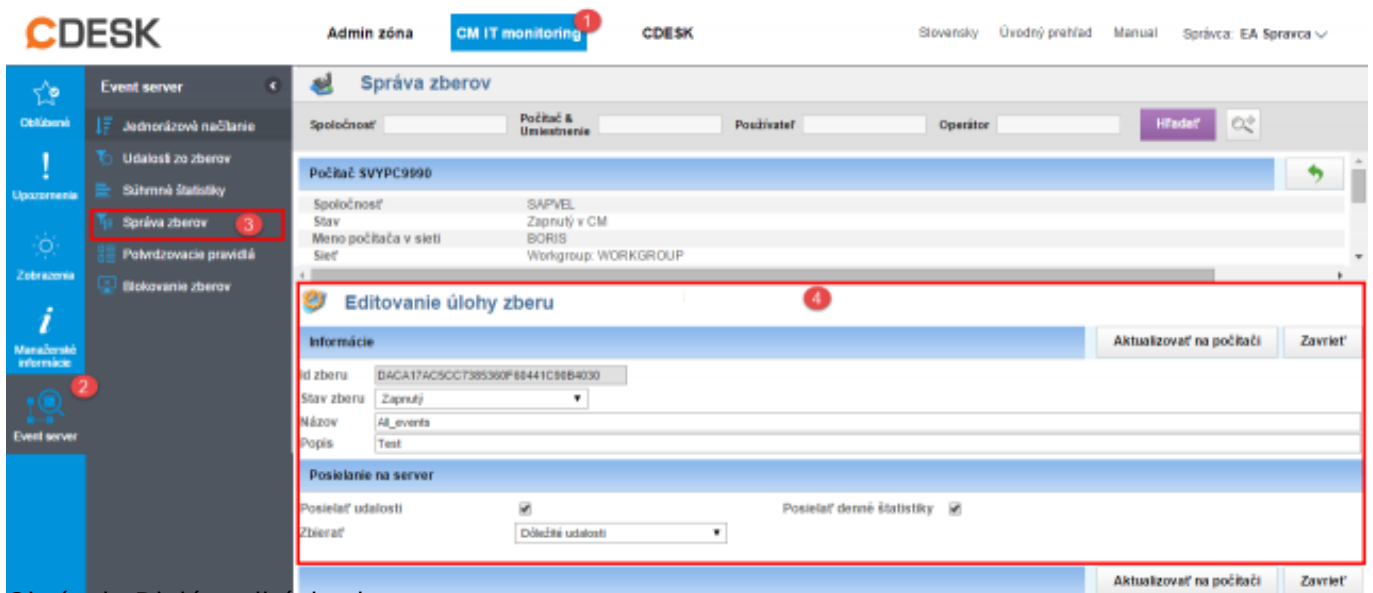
CDESK

Admin zóna
CM IT monitoring
1
CDESK

Slovensky
Úvodný prehľad
Manual
Správca: EA Spravca

Obľúbené
Upozornenia
Zobrazenia
Manažérske informácie
2
Event server

Event server
Jednorázové načítanie
Udalosti zo zberov
Súhrnné štatistiky
Správa zberov
3
Potvrdzovacie pravidlá
Blokovanie zberov

Správa zberov

Spoločnosť
Počítač & Umiestnenie
Používateľ
Operátor
Hľadať

Počítač SVYPC9990

| | |
|---|---|
| Spoločnosť | SAPVEL |
| Stav | Zapnutý v CM |
| Meno počítača v sieti | BORIS |
| Sieť | Workgroup: WORKGROUP |

4
Editovanie úlohy zberu

Informácie
Aktualizovať na počítači
Zavrieť

Id zberu DACA17AC5CC7385360F60441C90B4030
Stav zberu Zapnutý
Názov All_events
Popis Test

Posielanie na server

Posielať udalosti
Posielať denné štatistiky
Zbierať Dôležité udalosti

Aktualizovať na počítači
Zavrieť